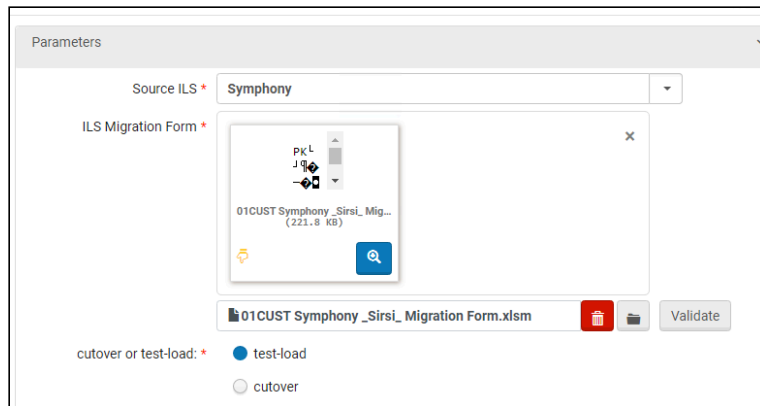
Parameters

Source ILS * Symphony

ILS Migration Form *

PK L
J q�
-�

01CUST Symphony _Sirsi_ Mig...
(221.8 KB)

01CUST Symphony _Sirsi_ Migration Form.xlsm

Validate

cutover or test-load: * test-load

cutover